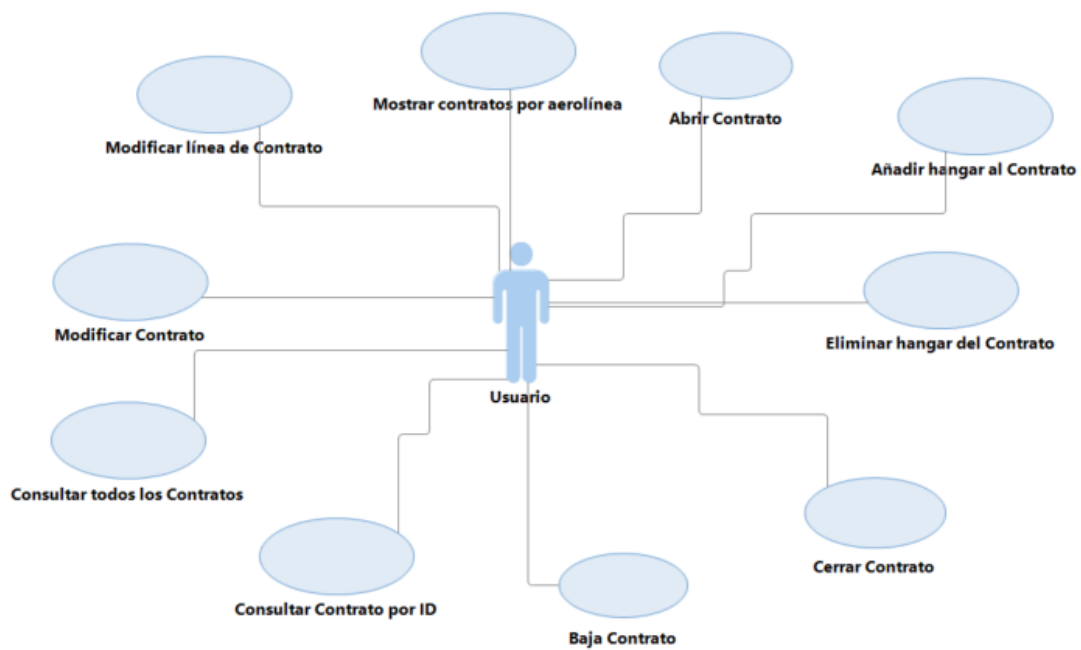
Mostrar contratos por aerolínea

Abrir Contrato

Modificar línea de Contrato

Añadir hangar al Contrato

Modificar Contrato

Eliminar hangar del Contrato

Usuario

Consultar todos los Contratos

Cerrar Contrato

Consultar Contrato por ID

Baja Contrato